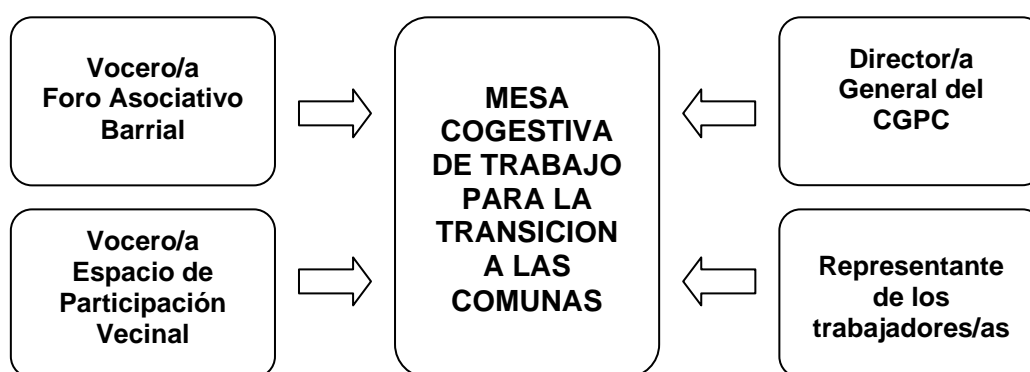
Vocero/a
Foro Asociativo
Barrial

Vocero/a
Espacio de
Participación
Vecinal

MESA
COGESTIVA
DE TRABAJO
PARA LA
TRANSICION
A LAS
COMUNAS

Director/a
General del
CGPC

Representante
de los
trabajadores/as